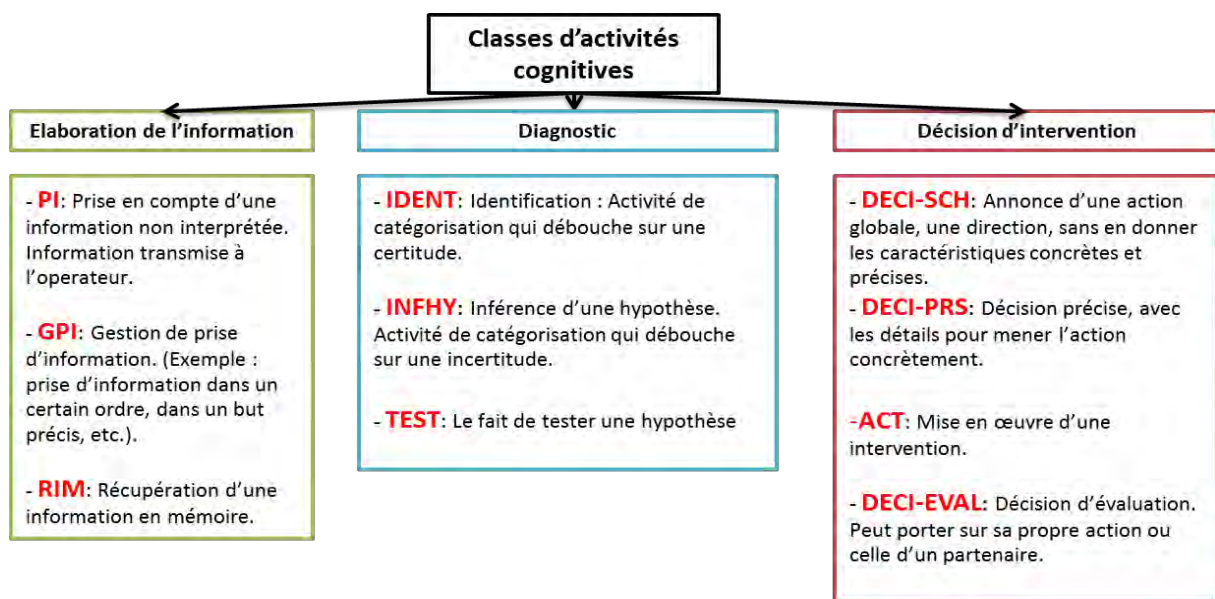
Classes d'activités cognitives

Elaboration de l'information

- PI: Prise en compte d'une information non interprétée. Information transmise à l'operateur.

- GPI: Gestion de prise d'information. (Exemple : prise d'information dans un certain ordre, dans un but précis, etc.).

- RIM: Récupération d'une information en mémoire.

Diagnostic

- IDENT: Identification : Activité de catégorisation qui débouche sur une certitude.

- INFHY: Inférence d'une hypothèse. Activité de catégorisation qui débouche sur une incertitude.

- TEST: Le fait de tester une hypothèse

Décision d'intervention

- DECI-SCH: Annonce d'une action globale, une direction, sans en donner les caractéristiques concrètes et précises.

- DECI-PRS: Décision précise, avec les détails pour mener l'action concrètement.

-ACT: Mise en œuvre d'une intervention.

- DECI-EVAL: Décision d'évaluation. Peut porter sur sa propre action ou celle d'un partenaire.